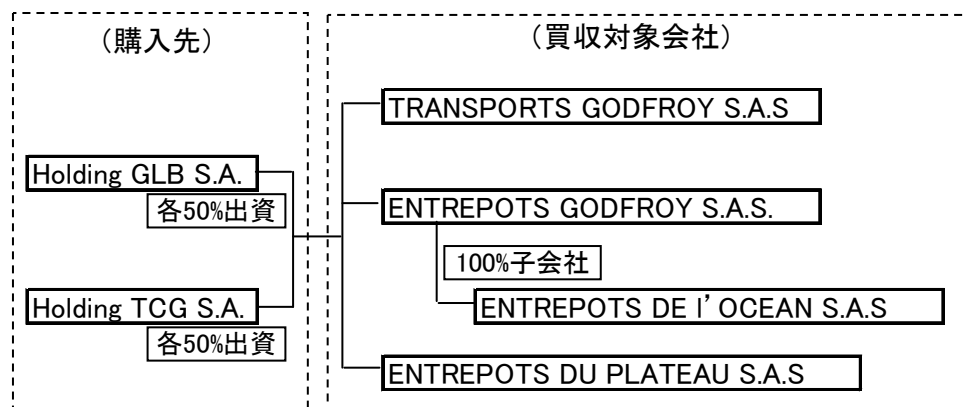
（購入先）

Holding GLB S.A.

各50%出資

Holding TCG S.A.

各50%出資

（買収対象会社）

TRANSPORTS GODFROY S.A.S

ENTREPOTS GODFROY S.A.S.

100%子会社

ENTREPOTS DE l’OCEAN S.A.S

ENTREPOTS DU PLATEAU S.A.S